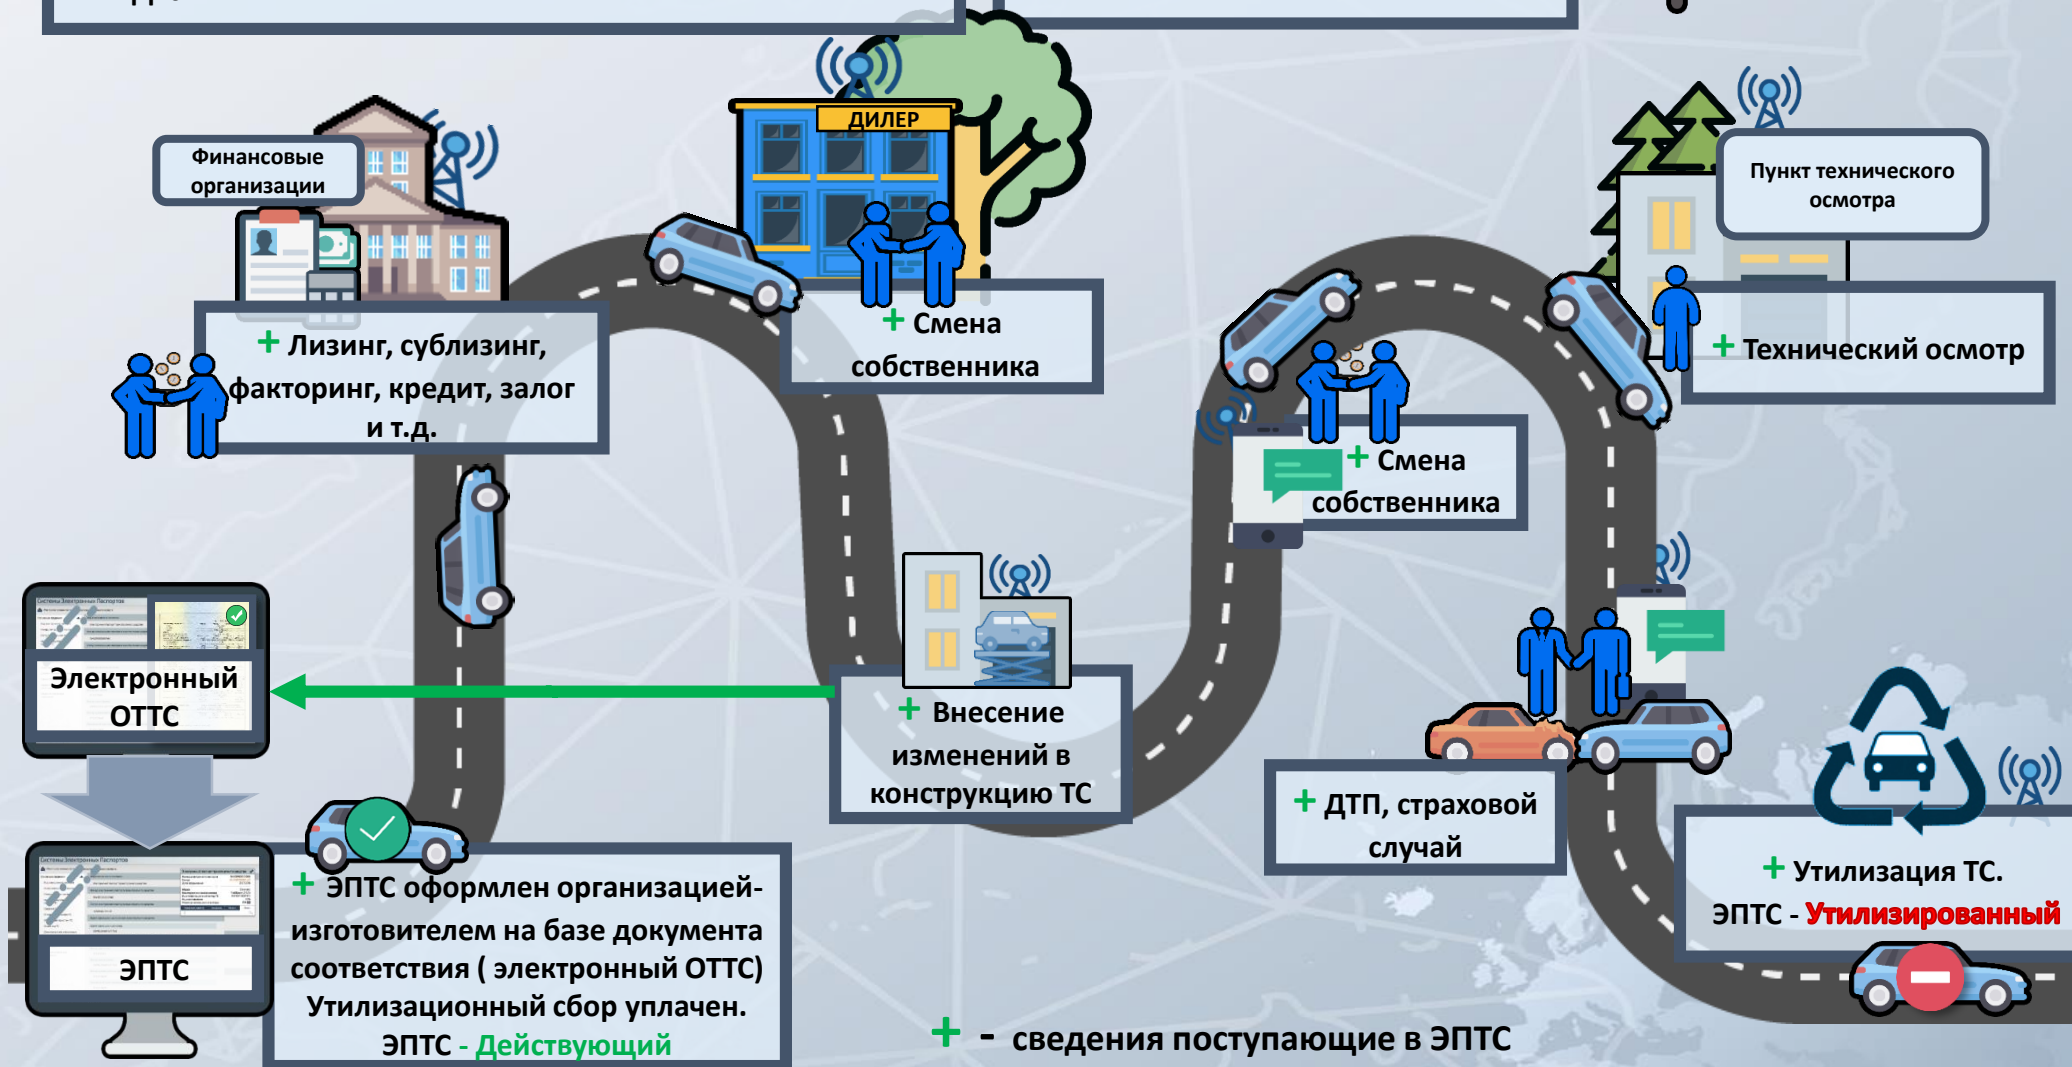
Финансовые организации

+ Лизинг, сублизинг, факторинг, кредит, залог и т.д.

ДИЛЕР

+ Смена собственника

Пункт технического осмотра

+ Технический осмотр

+ Смена собственника

Электронный ОТТС

+ Внесение изменений в конструкцию ТС

+ ДТП, страховой случай

ЭПТС

+ ЭПТС оформлен организацией-изготовителем на базе документа соответствия ( электронный ОТТС) Утилизационный сбор уплачен. ЭПТС - Действующий

+ Утилизация ТС. ЭПТС - Утилизированный

+ - сведения поступающие в ЭПТС